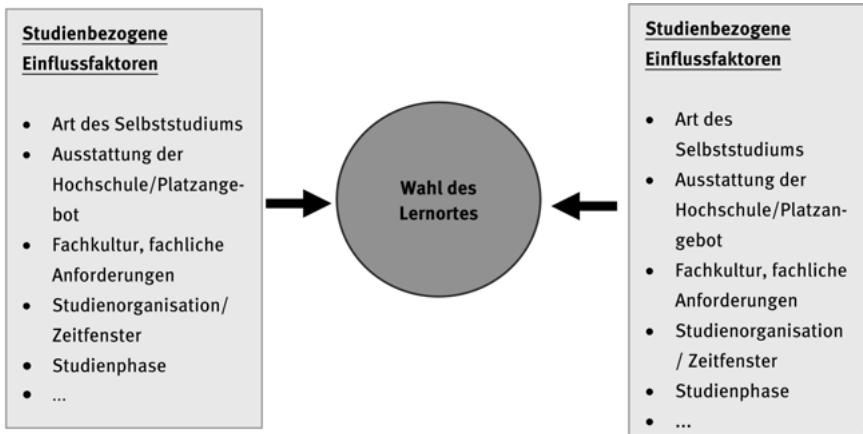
Studienbezogene Einflussfaktoren

- Art des Selbststudiums
- Ausstattung der Hochschule/Platzangebot
- Fachkultur, fachliche Anforderungen
- Studienorganisation/ Zeitfenster
- Studienphase
- ...

Wahl des Lernortes

Studienbezogene Einflussfaktoren

- Art des Selbststudiums
- Ausstattung der Hochschule/Platzangebot
- Fachkultur, fachliche Anforderungen
- Studienorganisation / Zeitfenster
- Studienphase
- ...